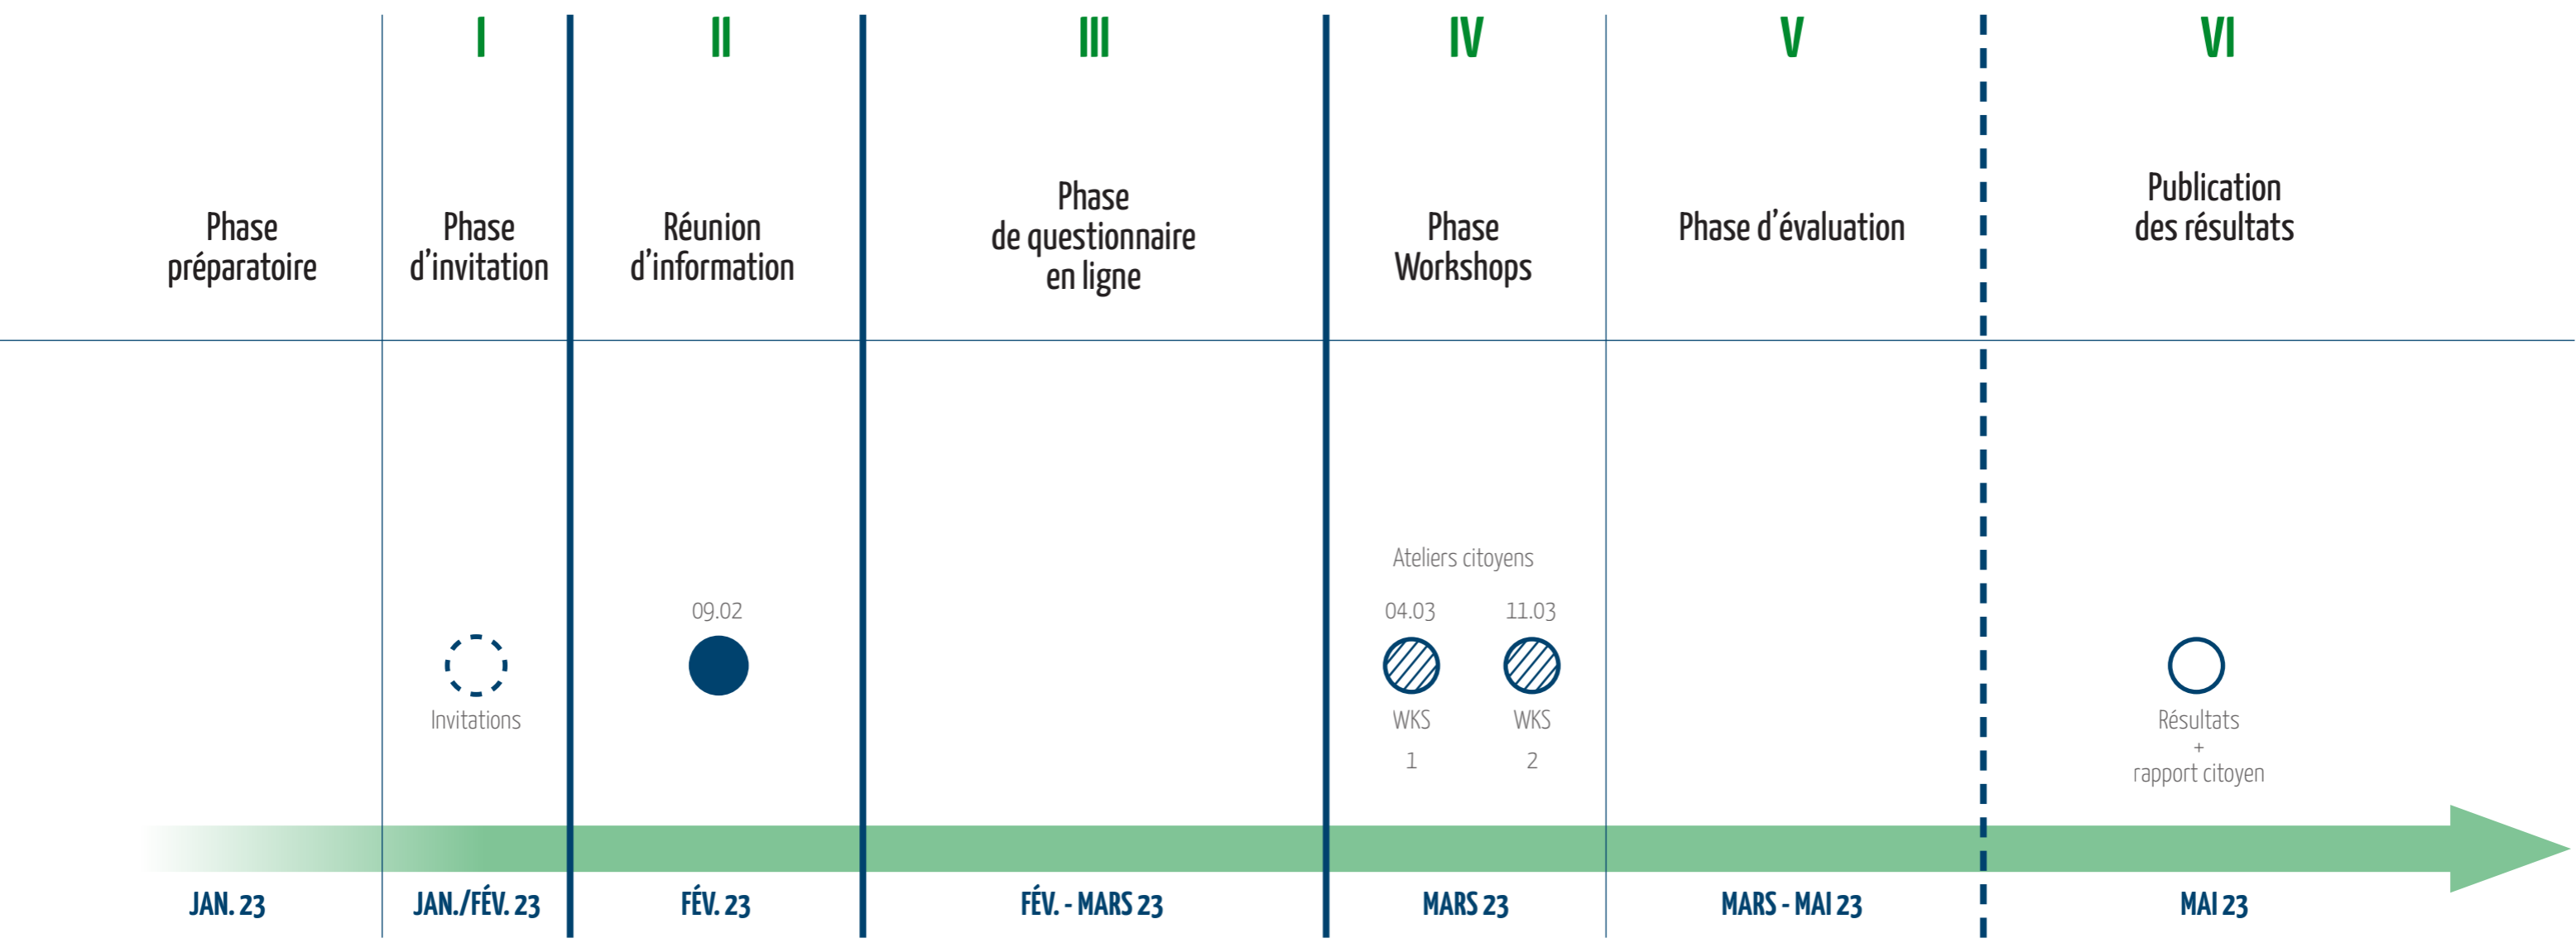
| | I | II | III | IV | V | VI |
|---|---|---|---|---|---|---|
| Phase préparatoire | Phase d'invitation | Réunion d'information | Phase de questionnaire en ligne | Phase Workshops | Phase d'évaluation | Publication des résultats |
| | Invitations | 09.02 | | Ateliers citoyens 04.03 WKS 1 11.03 WKS 2 | | Résultats + rapport citoyen |
| JAN. 23 | JAN./FÉV. 23 | FÉV. 23 | FÉV. - MARS 23 | MARS 23 | MARS - MAI 23 | MAI 23 |